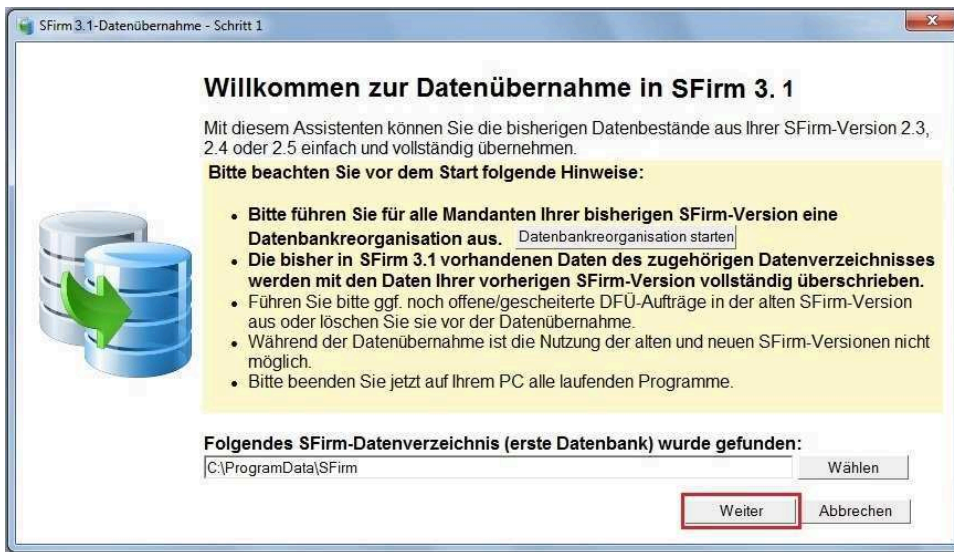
SFirm 3.1-Datenübernahme - Schritt 1

Willkommen zur Datenübernahme in SFirm 3. 1

Mit diesem Assistenten können Sie die bisherigen Datenbestände aus Ihrer SFirm-Version 2.3, 2.4 oder 2.5 einfach und vollständig übernehmen.

Bitte beachten Sie vor dem Start folgende Hinweise:

- Bitte führen Sie für alle Mandanten Ihrer bisherigen SFirm-Version eine Datenbankreorganisation aus. Datenbankreorganisation starten
- Die bisher in SFirm 3.1 vorhandenen Daten des zugehörigen Datenverzeichnisses werden mit den Daten Ihrer vorherigen SFirm-Version vollständig überschrieben.
- Führen Sie bitte ggf. noch offene/gescheiterte DFÜ-Aufträge in der alten SFirm-Version aus oder löschen Sie sie vor der Datenübernahme.
- Während der Datenübernahme ist die Nutzung der alten und neuen SFirm-Versionen nicht möglich.
- Bitte beenden Sie jetzt auf Ihrem PC alle laufenden Programme.

Folgendes SFirm-Datenverzeichnis (erste Datenbank) wurde gefunden:

C:\ProgramData\SFirm

Wählen

Weiter

Abbrechen